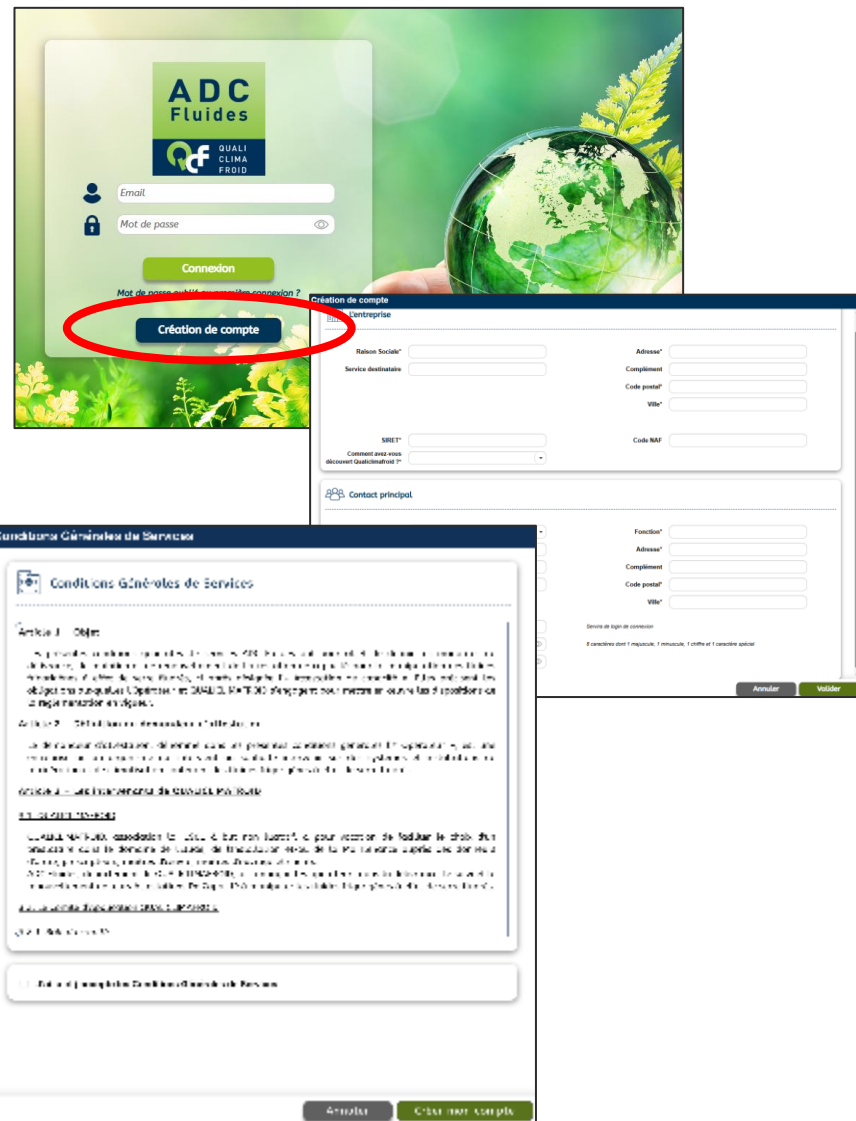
ADC Fluides

QUALI CLIMA FROID

Email

Mot de passe

Connexion

Mot de passe oublié ou première connexion ?

Création de compte

Création de compte

Entreprise

Raison Sociale*

Service destinataire

Adresse*

Complément

Code postal*

Ville*

SIRET*

Code NAF

Comment avez-vous découvert Qualiclimafroid ?*

Contact principal

Fonction*

Adresse*

Complément

Code postal*

Ville*

Servira de login de connexion

8 caractères dont 1 majuscule, 1 minuscule, 1 chiffre et 1 caractère spécial

Annuler

Valider

Conditions Générales de Services

Conditions Générales de Services

Article 1 – Objet

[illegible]

Article 2 – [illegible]

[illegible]

Article 3 – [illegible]

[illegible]

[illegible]

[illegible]

J'ai lu et j'accepte les Conditions Générales de Services

Annuler

Créer mon compte